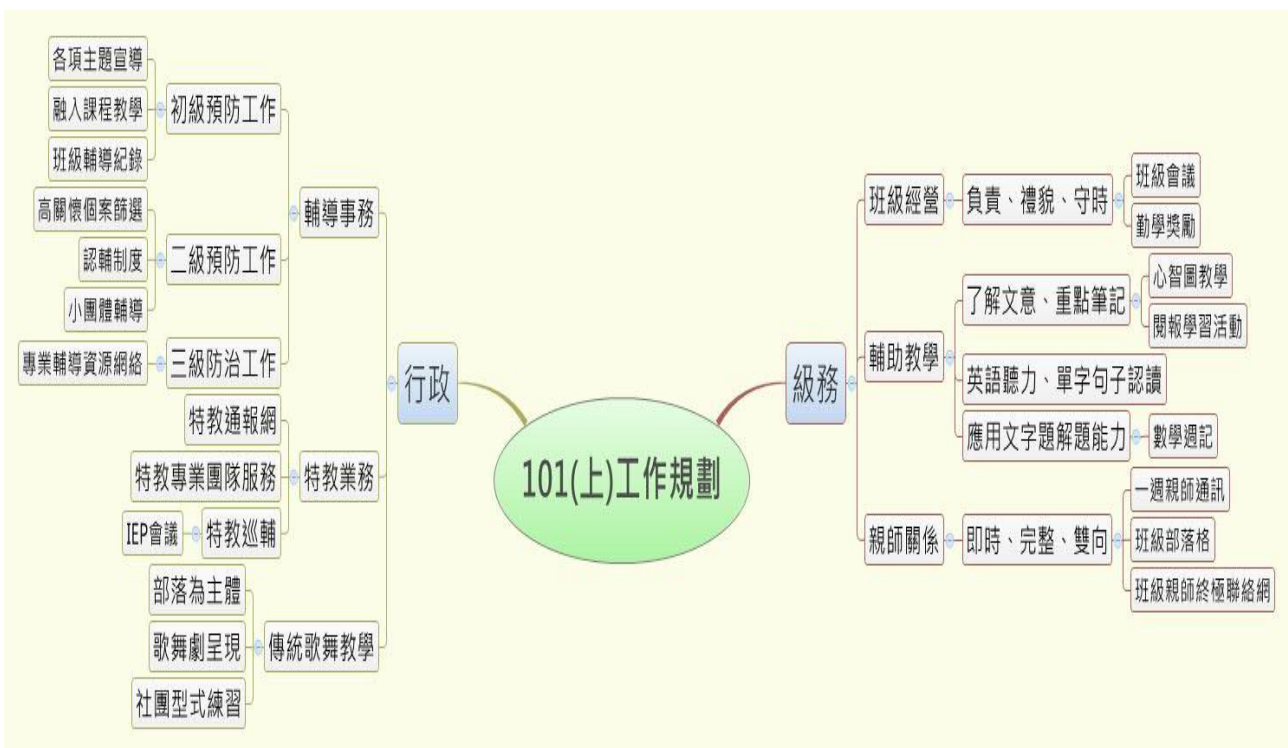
101(上)工作規劃

行政

輔導事務
初級預防工作
各項主題宣導
融入課程教學
班級輔導紀錄
二級預防工作
高關懷個案篩選
認輔制度
小團體輔導
三級防治工作
專業輔導資源網絡

特教業務
特教通報網
特教專業團隊服務
特教巡輔
IEP會議

傳統歌舞教學
部落為主體
歌舞劇呈現
社團型式練習

級務

班級經營
負責、禮貌、守時
班級會議
勤學獎勵

輔助教學
了解文意、重點筆記
心智圖教學
閱報學習活動
英語聽力、單字句子認讀
應用文字題解題能力
數學週記

親師關係
即時、完整、雙向
一週親師通訊
班級部落格
班級親師終極聯絡網